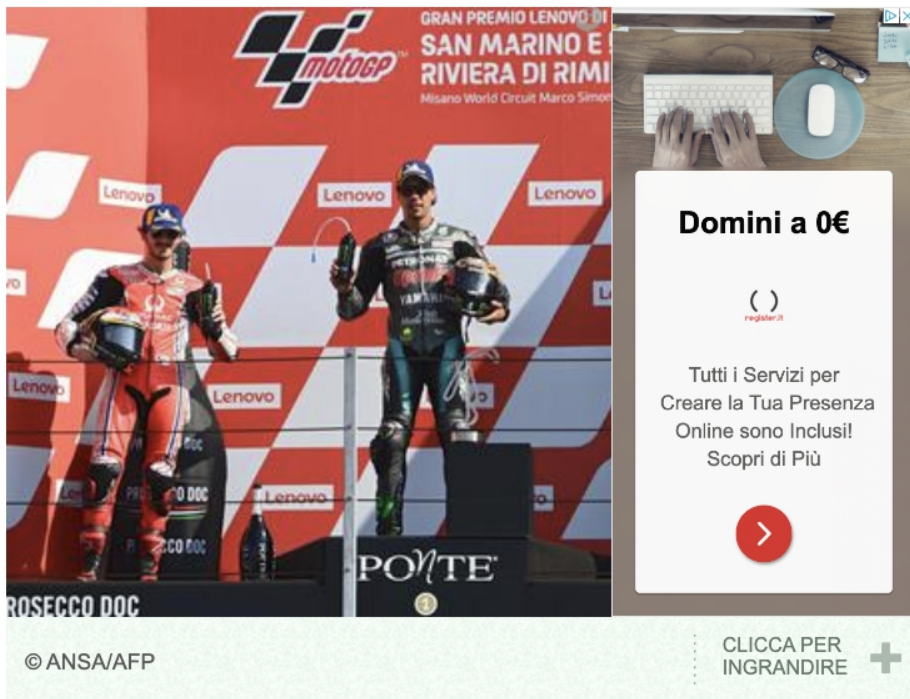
GRAN PREMIO LENOVO DI SAN MARINO E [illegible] RIVIERA DI RIMI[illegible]
Misano World Circuit Marco Simon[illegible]

motoGP

Lenovo
Lenovo
Lenovo
Lenovo
Lenovo
Lenovo

PETRONAS
YAMAHA

PROSECCO DOC
PROSECCO DOC
ROSECCO DOC

PONTE

Domini a 0€

register.it

Tutti i Servizi per Creare la Tua Presenza Online sono Inclusi! Scopri di Più

© ANSA/AFP

CLICCA PER INGRANDIRE